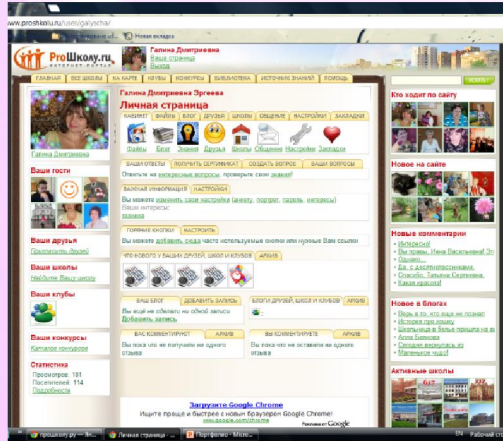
www.proshkolu.ru/user/galyscha/

Новая вкладка

ProШколу.ru

Галина Дмитриевна
Моя страница
Выход

ГЛАВНАЯ | ВСЕ ШКОЛЫ | НА КАРТЕ | КЛУБЫ | КОНКУРСЫ | БИБЛИОТЕКА | ИСТОЧНИК ЗНАНИЙ | ПОМОЩЬ

Галина Дмитриевна

Ваши гости

Ваши друзья
Пригласить друзей

Ваши школы
Найдите Вашу школу

Ваши клубы

Ваши конкурсы
Каталог конкурсов

Статистика
Просмотров: 181
Посетителей: 114
Подробности

Галина Дмитриевна Эргиева
Личная страница

КАБИНЕТ | ФАЙЛЫ | БЛОГ | ДРУЗЬЯ | ШКОЛЫ | ОБЩЕНИЕ | НАСТРОЙКИ | ЗАКЛАДКИ

Файлы | Блог | Знания | Друзья | Школы | Общение | Настройки | Закладки

ВАШИ ОТВЕТЫ | ПОЛУЧИТЬ СЕРТИФИКАТ | СОЗДАТЬ ВОПРОС | ВАШИ ВОПРОСЫ

Ответьте на интересные вопросы, проверьте свои знания!

ВАЖНАЯ ИНФОРМАЦИЯ | НАСТРОЙКИ

Вы можете изменить свои настройки (анкету, портрет, пароль, интересы)
Ваши интересы:
музыка

ГОРЯЧИЕ КНОПКИ | НАСТРОИТЬ

Вы можете добавить сюда часто используемые кнопки или нужные Вам ссылки

ЧТО НОВОГО У ВАШИХ ДРУЗЕЙ, ШКОЛ И КЛУБОВ | АРХИВ

ВАШ БЛОГ | ДОБАВИТЬ ЗАПИСЬ
Вы ещё не сделали ни одной записи
Добавить запись

БЛОГИ ДРУЗЕЙ, ШКОЛ И КЛУБОВ | АРХИВ

ВАС КОММЕНТИРУЮТ | АРХИВ
Вы пока что не получили ни одного отзыва

ВЫ КОММЕНТИРУЕТЕ | АРХИВ
Вы пока что не оставили ни одного отзыва

Загрузите Google Chrome
Ищите проще и быстрее с новым браузером Google Chrome!
www.google.com/chrome

Реклама Google

Кто ходит по сайту

Новое на сайте

Новые комментарии
• Интересно!
• По просьбе мамы. Нина Васильевна! Эт...
• Оценено!
• Да, с днем...
• Спасибо, Татьяна Сергеевна.
• Какая красота!

Новое в блогах
• Вперь я то, что еще не познал
• История про кошку
• ...
• Алла Букеева
• ...
• Маленькое чудо!

Активные школы

Личная страница
Портфолио
Рабочий стол